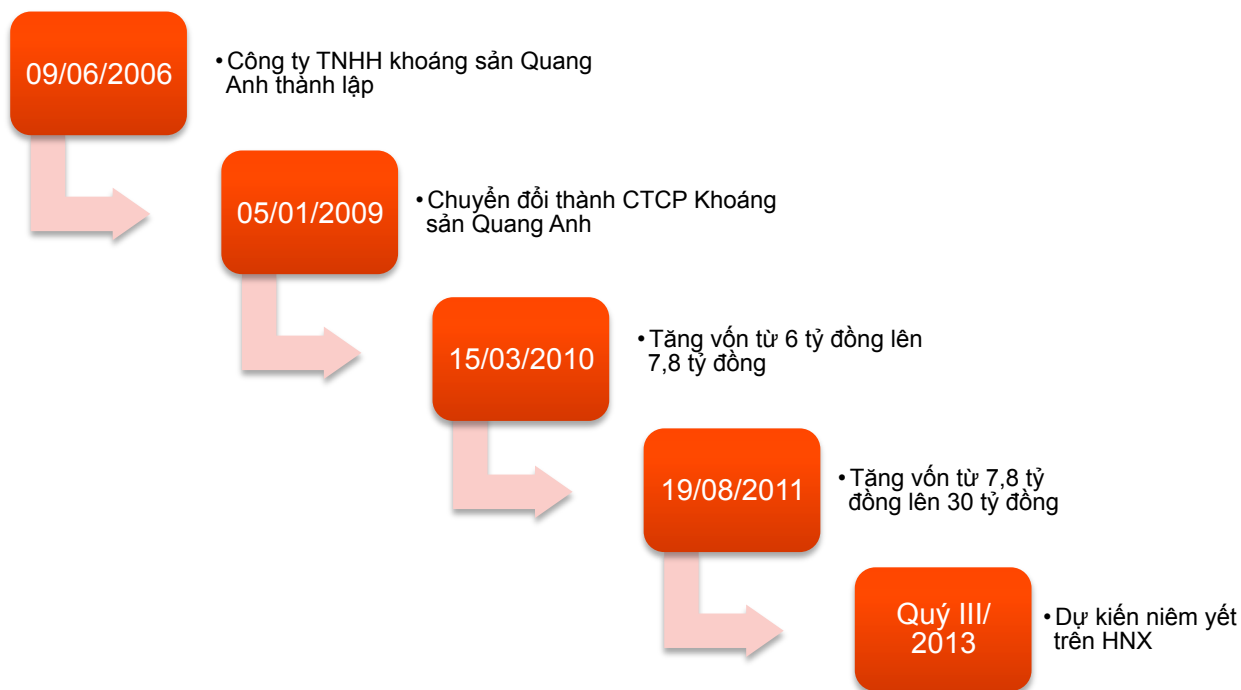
09/06/2006

• Công ty TNHH khoáng sản Quang Anh thành lập

05/01/2009

• Chuyển đổi thành CTCP Khoáng sản Quang Anh

15/03/2010

• Tăng vốn từ 6 tỷ đồng lên 7,8 tỷ đồng

19/08/2011

• Tăng vốn từ 7,8 tỷ đồng lên 30 tỷ đồng

Quý III/ 2013

• Dự kiến niêm yết trên HNX